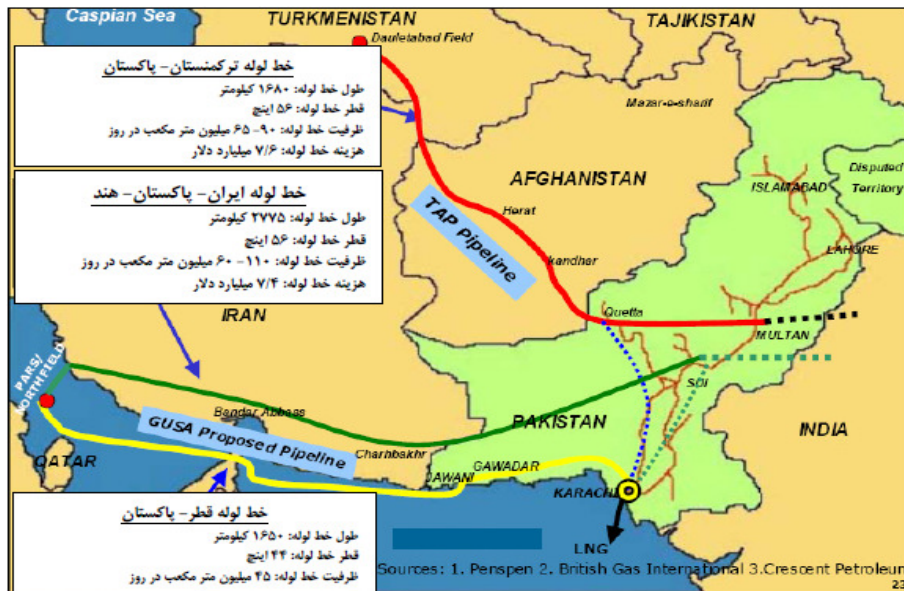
Caspian Sea
TURKMENISTAN
TAJIKISTAN
Dauletabad Field

خط لوله ترکمنستان- پاکستان
طول خط لوله: ۱۶۸۰ کیلومتر
قطر خط لوله: ۵۶ اینچ
ظرفیت خط لوله: ۹۰- ۶۵ میلیون متر مکعب در روز
هزینه خط لوله: ۷/۶ میلیارد دلار

Mazar-e-sharif
AFGHANISTAN
Disputed Territory
ISLAMABAD

خط لوله ایران- پاکستان- هند
طول خط لوله: ۲۷۷۵ کیلومتر
قطر خط لوله: ۵۶ اینچ
ظرفیت خط لوله: ۱۱۰- ۶۰ میلیون متر مکعب در روز
هزینه خط لوله: ۷/۴ میلیارد دلار

TAP Pipeline
Herat
kandhar
LAHORE
IRAN
Quetta
MULTAN
PARS/ NORTHFIELD
SUI
Bandar Abbass
PAKISTAN
INDIA
GUSA Proposed Pipeline
Charhbakhr
QATAR
GAWADAR
JAWANI
KARACHI

خط لوله قطر- پاکستان
طول خط لوله: ۱۶۵۰ کیلومتر
قطر خط لوله: ۴۴ اینچ
ظرفیت خط لوله: ۴۵ میلیون متر مکعب در روز

LNG
Sources: 1. Penspen 2. British Gas International 3.Crescent Petroleu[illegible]
23